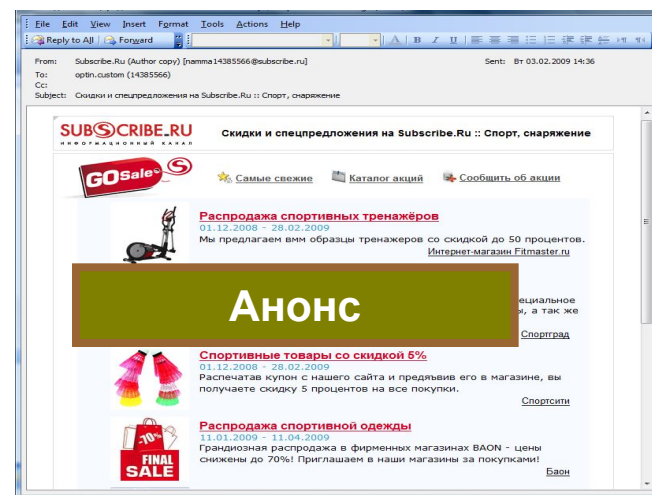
File Edit View Insert Format Tools Actions Help

Reply to All | Forward

From: Subscribe.Ru (Author copy) [namma14385566@subscribe.ru]
Sent: Вт 03.02.2009 14:36
To: optin.custom (14385566)
Cc:
Subject: Скидки и спецпредложения на Subscribe.Ru :: Спорт, снаряжение

SUBSCRIBE.RU
ИНФОРМАЦИОННЫЙ КАНАЛ

Скидки и спецпредложения на Subscribe.Ru :: Спорт, снаряжение

GO Sale

Самые свежие | Каталог акций | Сообщить об акции

Распродажа спортивных тренажёров
01.12.2008 - 28.02.2009
Мы предлагаем вмм образцы тренажеров со скидкой до 50 процентов.
Интернет-магазин Fitmaster.ru

Анонс

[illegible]ециальное
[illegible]ы, а так же

Спортград

Спортивные товары со скидкой 5%
01.12.2008 - 28.02.2009
Распечатав купон с нашего сайта и предъявив его в магазине, вы получаете скидку 5 процентов на все покупки.
Спортсити

Распродажа спортивной одежды
11.01.2009 - 11.04.2009
Грандиозная распродажа в фирменных магазинах BAON - цены снижены до 70%! Приглашаем в наши магазины за покупками!
Баон

-70%
FINAL SALE